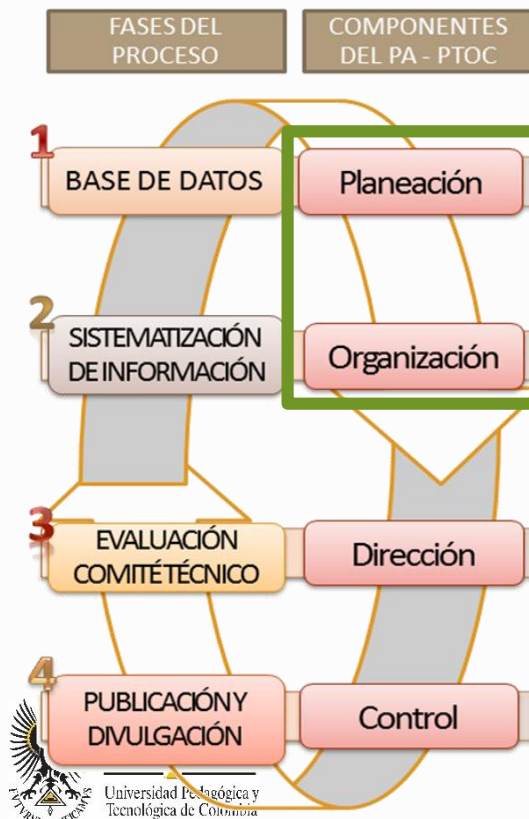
FASES DEL PROCESO

COMPONENTES DEL PA - PTOC

1

BASE DE DATOS

Planeación

2

SISTEMATIZACIÓN DE INFORMACIÓN

Organización

3

EVALUACIÓN COMITÉ TÉCNICO

Dirección

4

PUBLICACIÓN Y DIVULGACIÓN

Control

Universidad Pedagógica y Tecnológica de Colombia